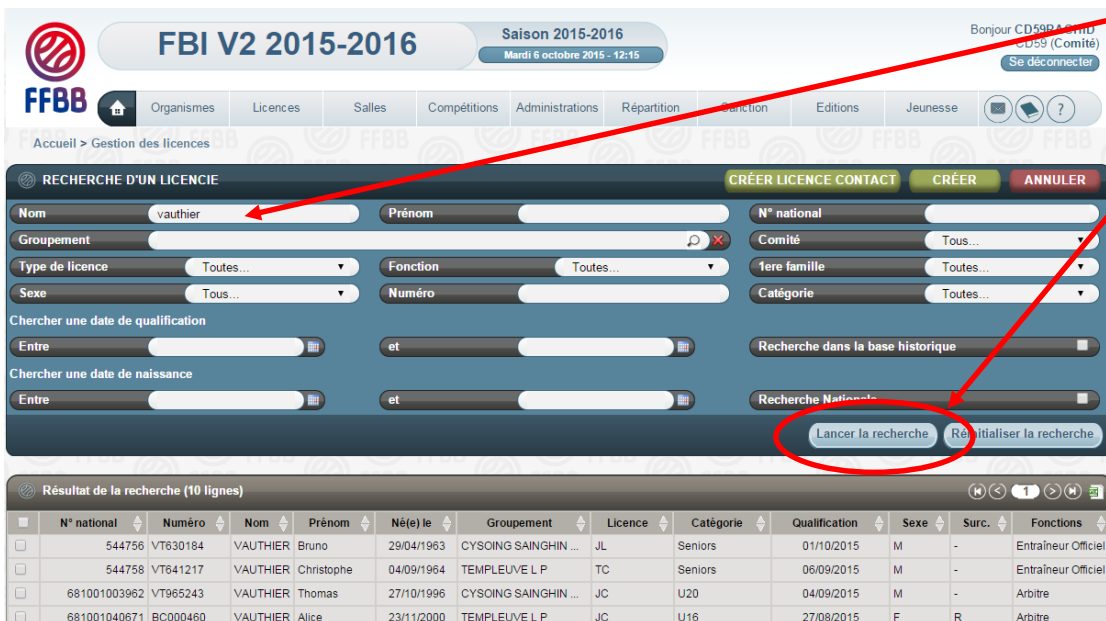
FFBB

FBI V2 2015-2016

Saison 2015-2016
Mardi 6 octobre 2015 - 12:15

Bonjour CD59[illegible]
CD59 (Comité)
Se déconnecter

Organismes | Licences | Salles | Compétitions | Administrations | Répartition | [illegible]ction | Editions | Jeunesse

Accueil > Gestion des licences

RECHERCHE D'UN LICENCIE

CRÉER LICENCE CONTACT | CRÉER | ANNULER

Nom vauthier
Prénom
N° national
Groupement
Comité Tous...
Type de licence Toutes...
Fonction Toutes...
1ere famille Toutes...
Sexe Tous...
Numéro
Catégorie Toutes...

Chercher une date de qualification
Entre
et
Recherche dans la base historique

Chercher une date de naissance
Entre
et
Recherche Nationale

Lancer la recherche | Réinitialiser la recherche

Résultat de la recherche (10 lignes)

1

| | N° national | Numéro | Nom | Prénom | Né(e) le | Groupement | Licence | Catégorie | Qualification | Sexe | Surc. | Fonctions |
|---|---|---|---|---|---|---|---|---|---|---|---|---|
| | 544756 | VT630184 | VAUTHIER | Bruno | 29/04/1963 | CYSOING SAINGHIN ... | JL | Seniors | 01/10/2015 | M | - | Entraîneur Officiel |
| | 544758 | VT641217 | VAUTHIER | Christophe | 04/09/1964 | TEMPLEUVE L P | TC | Seniors | 06/09/2015 | M | - | Entraîneur Officiel |
| | 681001003962 | VT965243 | VAUTHIER | Thomas | 27/10/1996 | CYSOING SAINGHIN ... | JC | U20 | 04/09/2015 | M | - | Arbitre |
| | 681001040671 | BC000460 | VAUTHIER | Alice | 23/11/2000 | TEMPLEUVE L P | JC | U16 | 27/08/2015 | F | R | Arbitre |